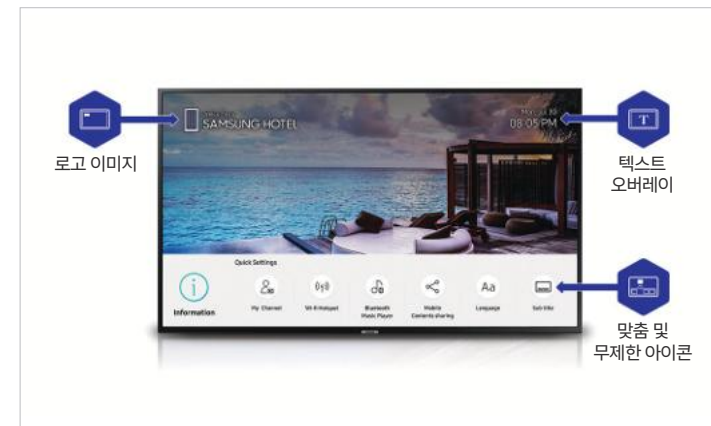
로고 이미지

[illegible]
SAMSUNG HOTEL

May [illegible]
08:05 PM

텍스트
오버레이

Quick Settings

Information

My Channel

Wi-Fi Hotspot

Bluetooth Music Player

Mobile Contents sharing

Language

Sub title

맞춤 및
무제한 아이콘